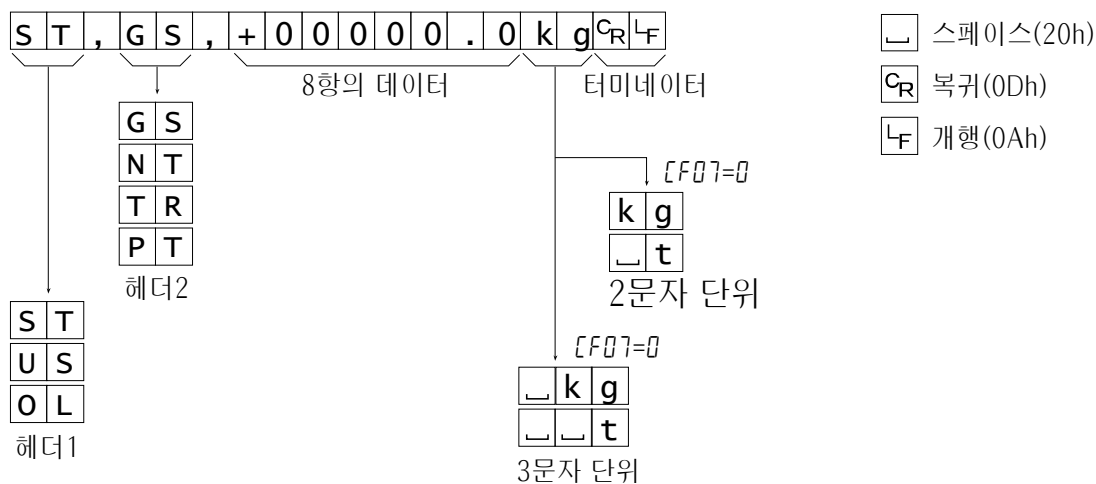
S T , G S , + 0 0 0 0 0 . 0 k g $C_R$ $L_F$

8항의 데이터

터미네이터

␣ 스페이스(20h)

$C_R$ 복귀(0Dh)

$L_F$ 개행(0Ah)

| G | S |
|---|---|
| N | T |
| T | R |
| P | T |

헤더2

CF07=0

| k | g |
|---|---|
| ␣ | t |

2문자 단위

| S | T |
|---|---|
| U | S |
| O | L |

헤더1

CF07=0

| ␣ | k | g |
|---|---|---|
| ␣ | ␣ | t |

3문자 단위